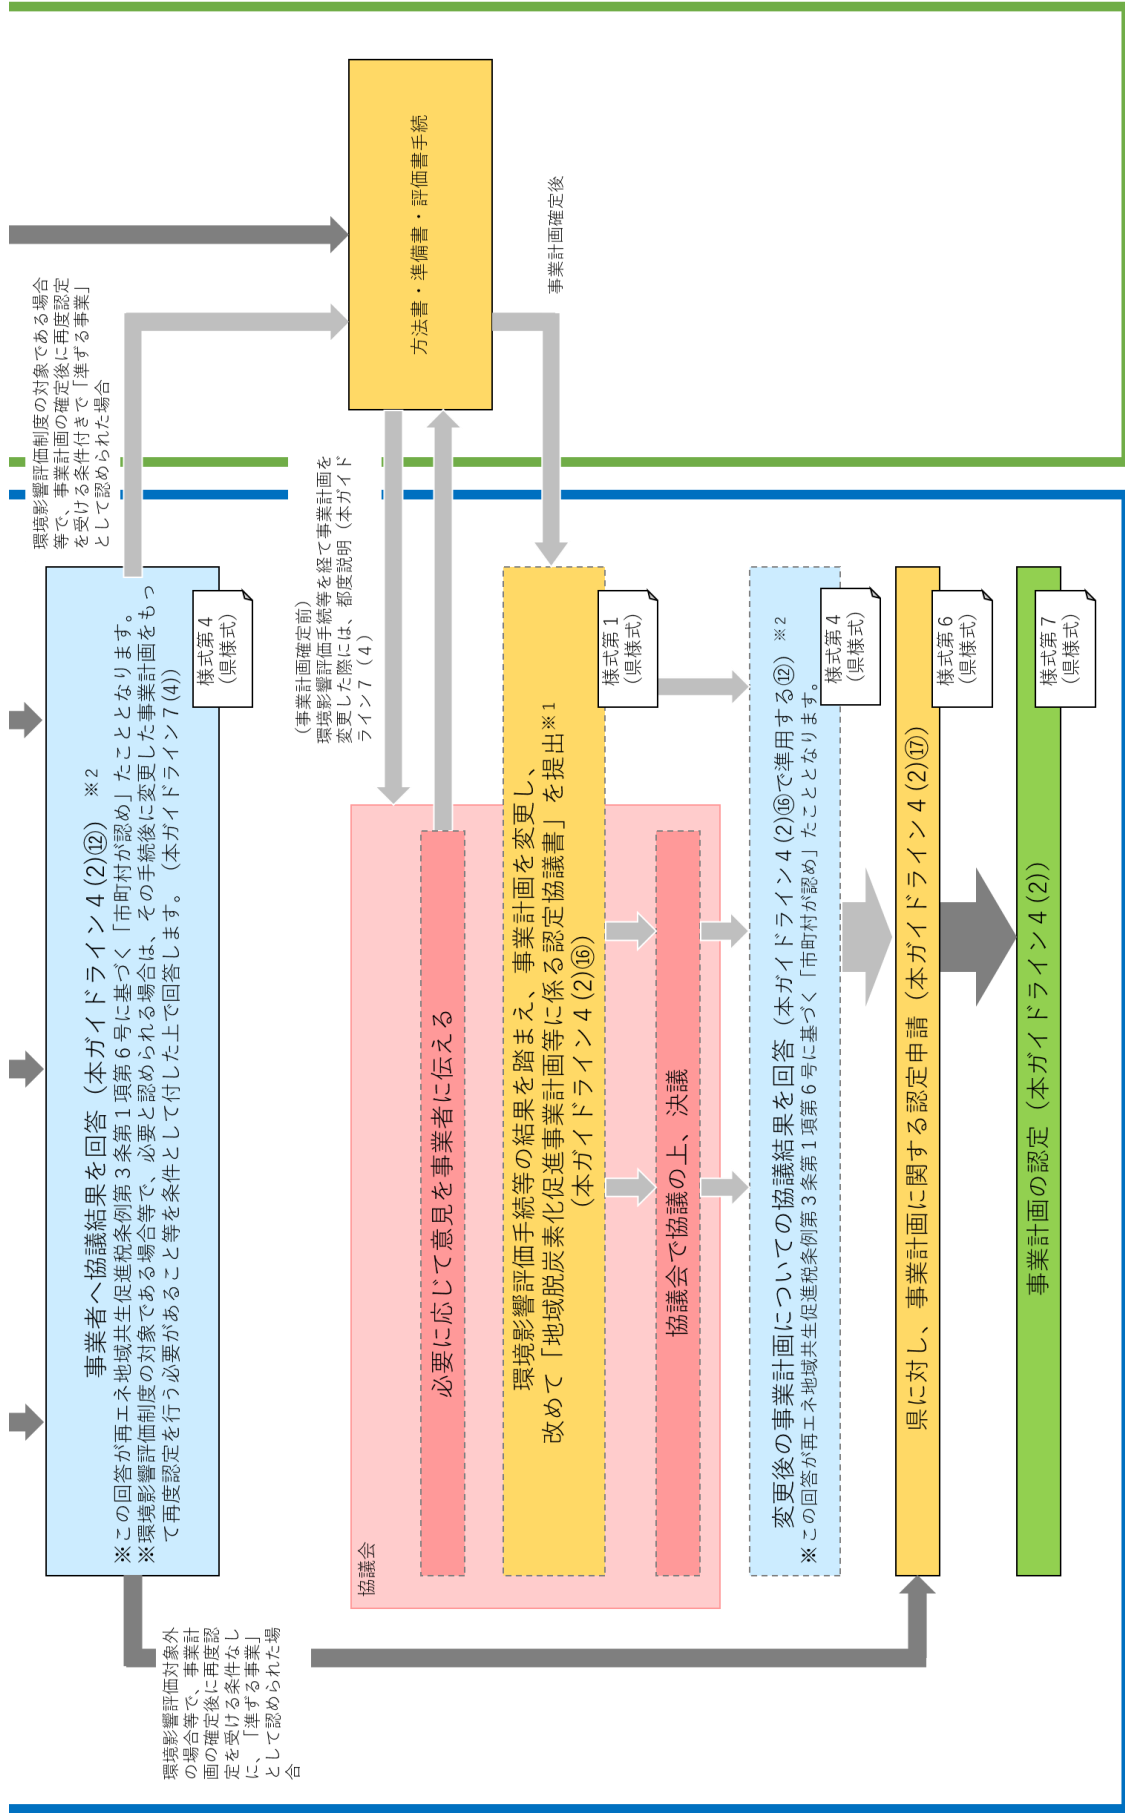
方法書・準備書・評価書手続

事業計画確定後

環境影響評価制度の対象である場合等で、事業計画の確定後に再度認定を受ける条件付きで「準ずる事業」として認められた場合

（事業計画確定前）環境影響評価手続等を経て事業計画を変更した際には、都度説明（本ガイドライン7（4））

事業者へ協議結果を回答（本ガイドライン４(2)⑫）※２
※この回答が再エネ地域共生促進税条例第３条第１項第６号に基づく「市町村が認め」たこととなります。
※環境影響評価制度の対象である場合等で、必要と認められる場合は、その手続後に変更した事業計画をもって再度認定を行う必要があること等を条件として付した上で回答します。（本ガイドライン７(4)）

様式第４（県様式）

協議会

必要に応じて意見を事業者に伝える

環境影響評価手続等の結果を踏まえ、事業計画を変更し、改めて「地域脱炭素化促進事業計画等に係る認定協議書」を提出※１（本ガイドライン４(2)⑯）

様式第１（県様式）

協議会で協議の上、決議

変更後の事業計画についての協議結果を回答（本ガイドライン４(2)⑯で準用する⑫）※２
※この回答が再エネ地域共生促進税条例第３条第１項第６号に基づく「市町村が認め」たこととなります。

様式第４（県様式）

県に対し、事業計画に関する認定申請（本ガイドライン４(2)⑰）

様式第６（県様式）

事業計画の認定（本ガイドライン４(2)）

様式第７（県様式）

環境影響評価対象外の場合等で、事業計画の確定後に再度認定を受ける条件なしに、「準ずる事業」として認められた場合